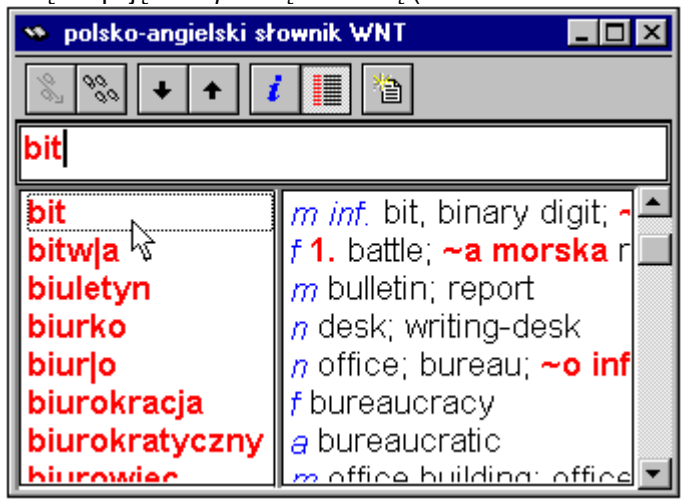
polsko-angielski słownik WNT

i

bit

bit
bitw|a
biuletyn
biurko
biur|o
biurokracja
biurokratyczny
biurowiec

m inf. bit, binary digit; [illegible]
f 1. battle; ~a morska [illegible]
m bulletin; report
n desk; writing-desk
n office; bureau; ~o inf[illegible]
f bureaucracy
a bureaucratic
m office building; office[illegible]